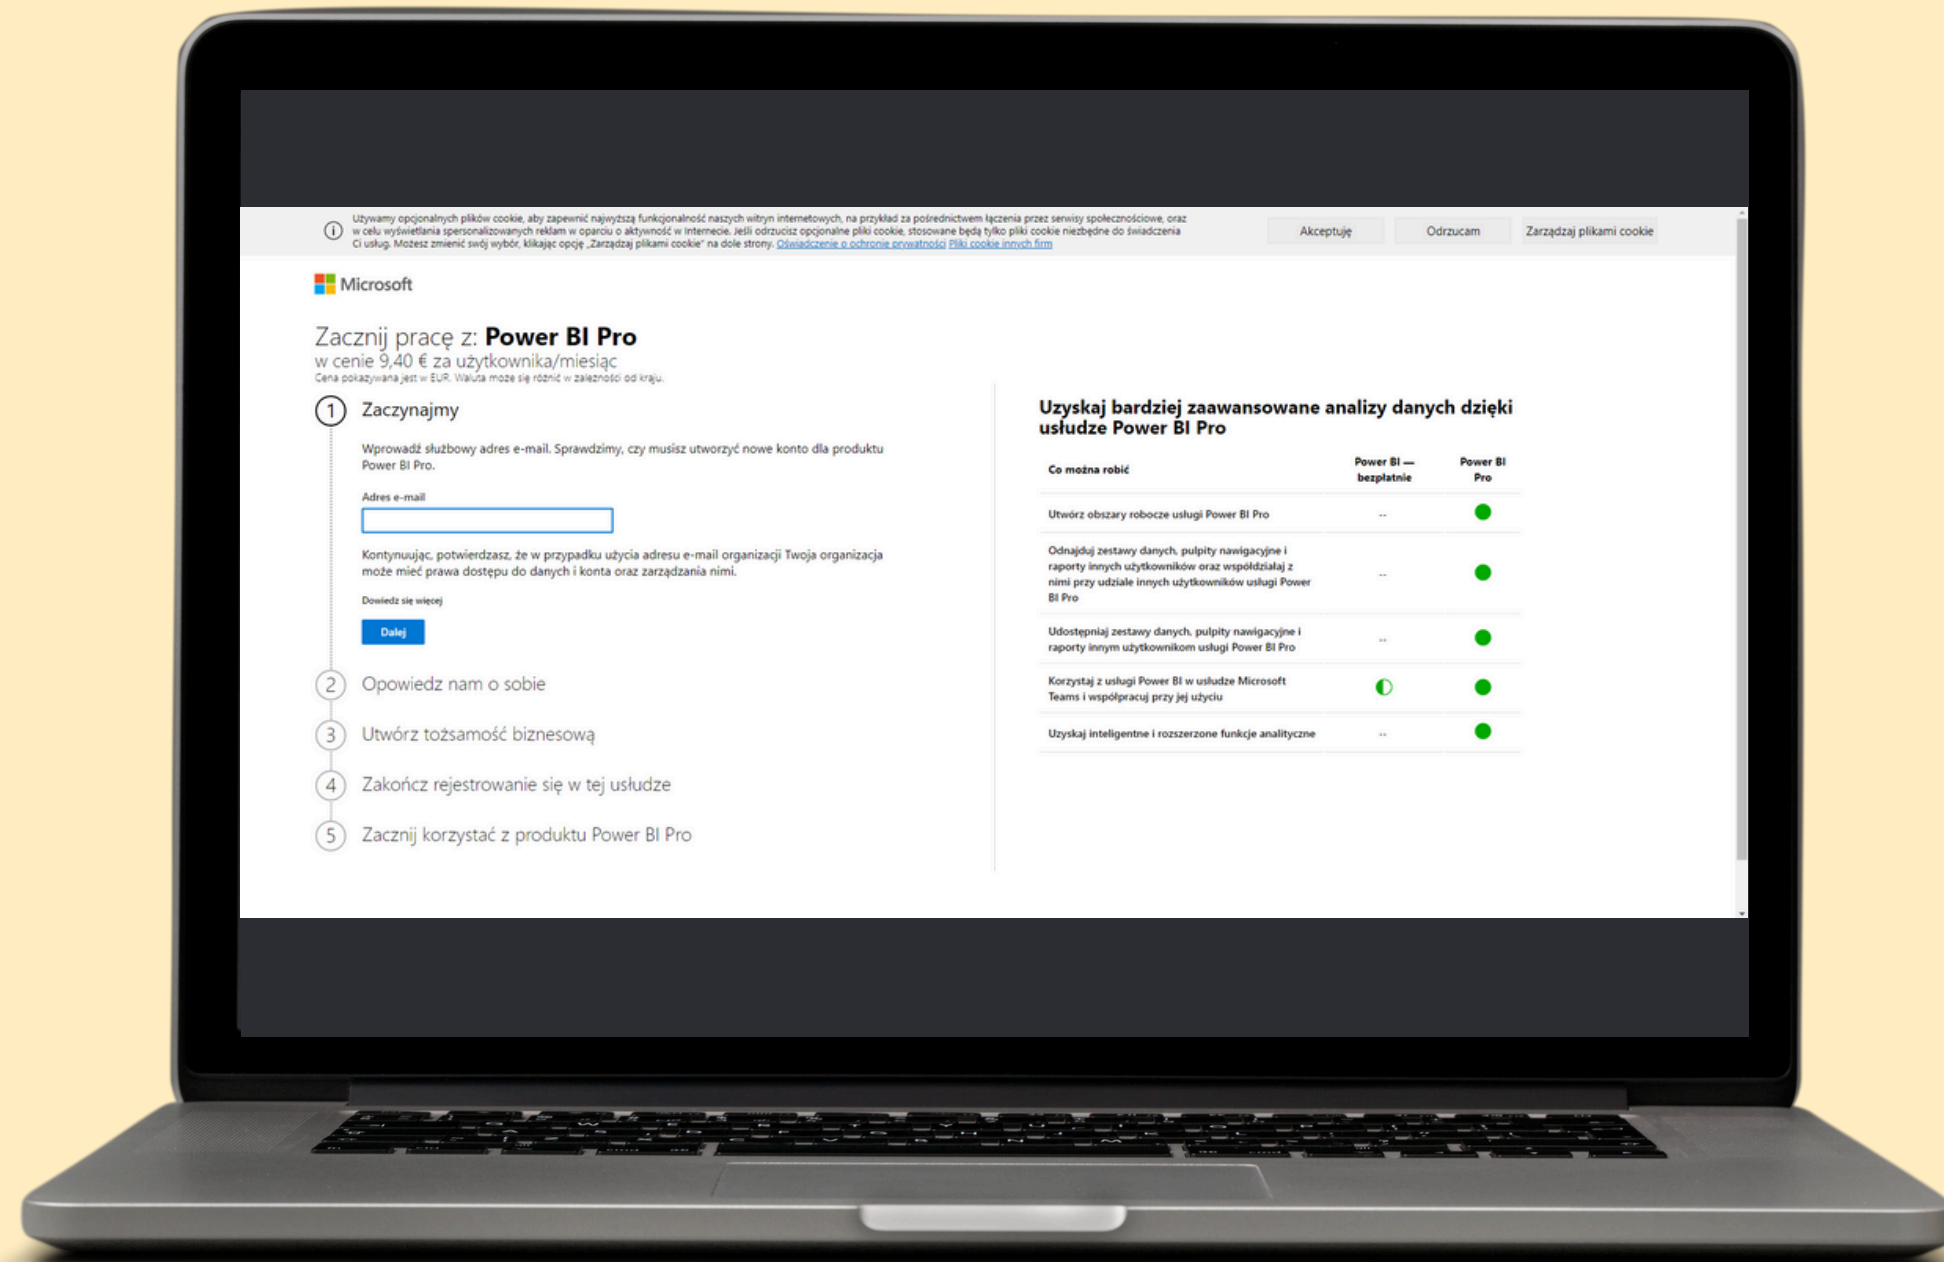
Używamy opcjonalnych plików cookie, aby zapewnić najwyższą funkcjonalność naszych witryn internetowych, na przykład za pośrednictwem łączenia przez serwisy społecznościowe, oraz w celu wyświetlania spersonalizowanych reklam w oparciu o aktywność w Internecie. Jeśli odrzucisz opcjonalne pliki cookie, stosowane będą tylko pliki cookie niezbędne do świadczenia Ci usług. Możesz zmienić swój wybór, klikając opcję „Zarządzaj plikami cookie" na dole strony. Oświadczenie o ochronie prywatności Pliki cookie innych firm

Akceptuję | Odrzucam | Zarządzaj plikami cookie

Microsoft

Zacznij pracę z: Power BI Pro
w cenie 9,40 € za użytkownika/miesiąc
Cena pokazywana jest w EUR. Waluta może się różnić w zależności od kraju.

1 Zaczynajmy

Wprowadź służbowy adres e-mail. Sprawdzimy, czy musisz utworzyć nowe konto dla produktu Power BI Pro.

Adres e-mail

Kontynuując, potwierdzasz, że w przypadku użycia adresu e-mail organizacji Twoja organizacja może mieć prawa dostępu do danych i konta oraz zarządzania nimi.

Dowiedz się więcej

Dalej

2 Opowiedz nam o sobie

3 Utwórz tożsamość biznesową

4 Zakończ rejestrowanie się w tej usłudze

5 Zacznij korzystać z produktu Power BI Pro

Uzyskaj bardziej zaawansowane analizy danych dzięki usłudze Power BI Pro

| Co można robić | Power BI — bezpłatnie | Power BI Pro |
|---|---|---|
| Utwórz obszary robocze usługi Power BI Pro | -- | ● |
| Odnajduj zestawy danych, pulpity nawigacyjne i raporty innych użytkowników oraz współdziałaj z nimi przy udziale innych użytkowników usługi Power BI Pro | -- | ● |
| Udostępniaj zestawy danych, pulpity nawigacyjne i raporty innym użytkownikom usługi Power BI Pro | -- | ● |
| Korzystaj z usługi Power BI w usłudze Microsoft Teams i współpracuj przy jej użyciu | ◐ | ● |
| Uzyskaj inteligentne i rozszerzone funkcje analityczne | -- | ● |